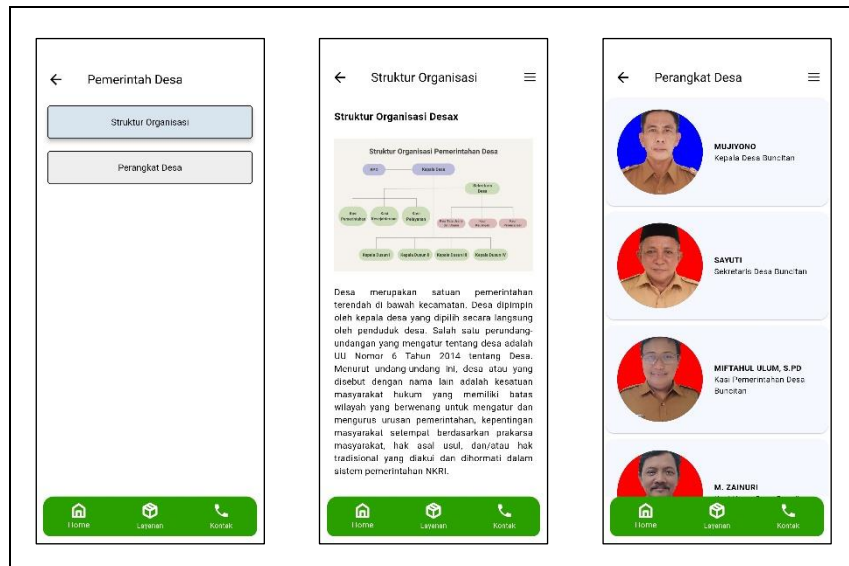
Pemerintah Desa

Struktur Organisasi

Perangkat Desa

Home Layanan Kontak

Struktur Organisasi

Struktur Organisasi Desax

Struktur Organisasi Pemerintahan Desa

BPD Kepala Desa

Sekretaris Desa

Kasi Pemerintahan Kasi Kesejahteraan Kasi Pelayanan

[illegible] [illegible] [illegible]

Kepala Dusun I Kepala Dusun II Kepala Dusun III Kepala Dusun IV

Desa merupakan satuan pemerintahan terendah di bawah kecamatan. Desa dipimpin oleh kepala desa yang dipilih secara langsung oleh penduduk desa. Salah satu perundang-undangan yang mengatur tentang desa adalah UU Nomor 6 Tahun 2014 tentang Desa. Menurut undang undang ini, desa atau yang disebut dengan nama lain adalah kesatuan masyarakat hukum yang memiliki batas wilayah yang berwenang untuk mengatur dan mengurus urusan pemerintahan, kepentingan masyarakat setempat berdasarkan prakarsa masyarakat, hak asal usul, dan/atau hak tradisional yang diakui dan dihormati dalam sistem pemerintahan NKRI.

Home Layanan Kontak

Perangkat Desa

MUJIYONO
Kepala Desa Buncitan

SAYUTI
Sekretaris Desa Buncitan

MIFTAHUL ULUM, S.PD
Kasi Pemerintahan Desa Buncitan

M. ZAINURI
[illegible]

Home Layanan Kontak